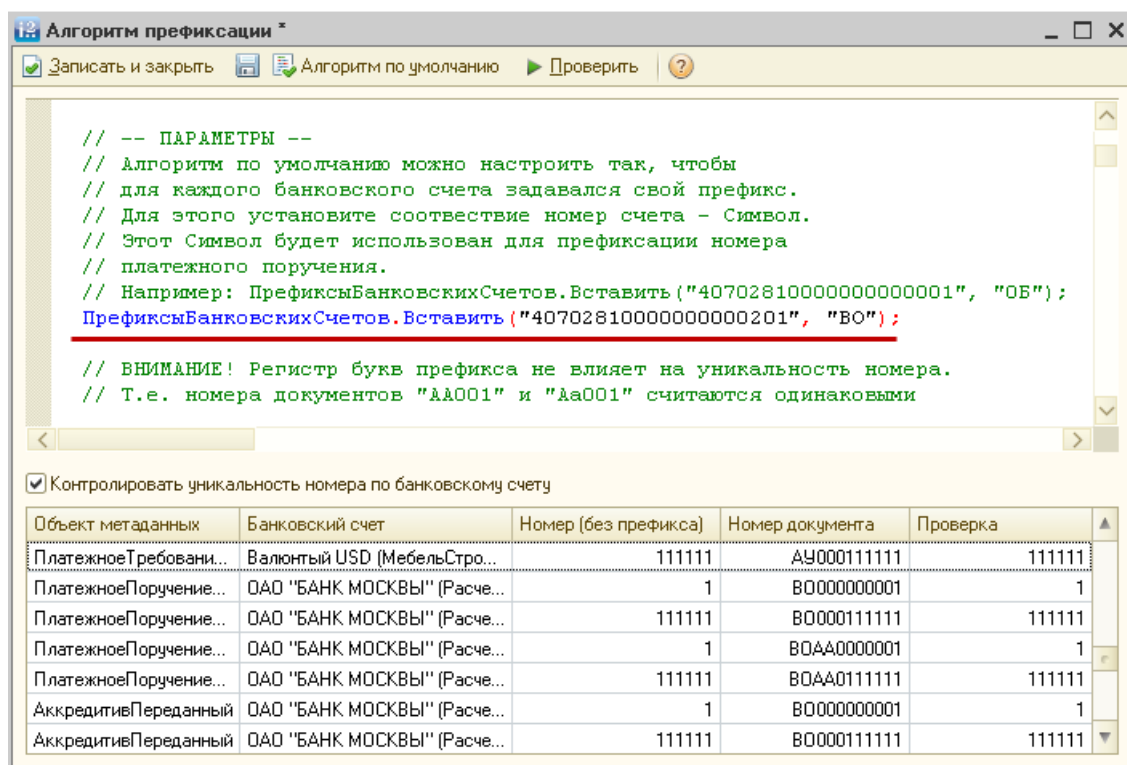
Алгоритм префиксации *

Записать и закрыть   Алгоритм по умолчанию   Проверить

// -- ПАРАМЕТРЫ --
// Алгоритм по умолчанию можно настроить так, чтобы
// для каждого банковского счета задавался свой префикс.
// Для этого установите соответствие номер счета - Символ.
// Этот Символ будет использован для префиксации номера
// платежного поручения.
// Например: ПрефиксыБанковскихСчетов.Вставить("40702810000000000001", "ОБ");
ПрефиксыБанковскихСчетов.Вставить("40702810000000000201", "ВО");

// ВНИМАНИЕ! Регистр букв префикса не влияет на уникальность номера.
// Т.е. номера документов "АА001" и "Аа001" считаются одинаковыми

Контролировать уникальность номера по банковскому счету

| Объект метаданных | Банковский счет | Номер (без префикса) | Номер документа | Проверка |
|---|---|---|---|---|
| ПлатежноеТребовани... | Валютный USD (МебельСтро... | 111111 | АУ000111111 | 111111 |
| ПлатежноеПоручение... | ОАО "БАНК МОСКВЫ" (Расче... | 1 | ВО000000001 | 1 |
| ПлатежноеПоручение... | ОАО "БАНК МОСКВЫ" (Расче... | 111111 | ВО000111111 | 111111 |
| ПлатежноеПоручение... | ОАО "БАНК МОСКВЫ" (Расче... | 1 | ВОАА0000001 | 1 |
| ПлатежноеПоручение... | ОАО "БАНК МОСКВЫ" (Расче... | 111111 | ВОАА0111111 | 111111 |
| АккредитивПереданный | ОАО "БАНК МОСКВЫ" (Расче... | 1 | ВО000000001 | 1 |
| АккредитивПереданный | ОАО "БАНК МОСКВЫ" (Расче... | 111111 | ВО000111111 | 111111 |